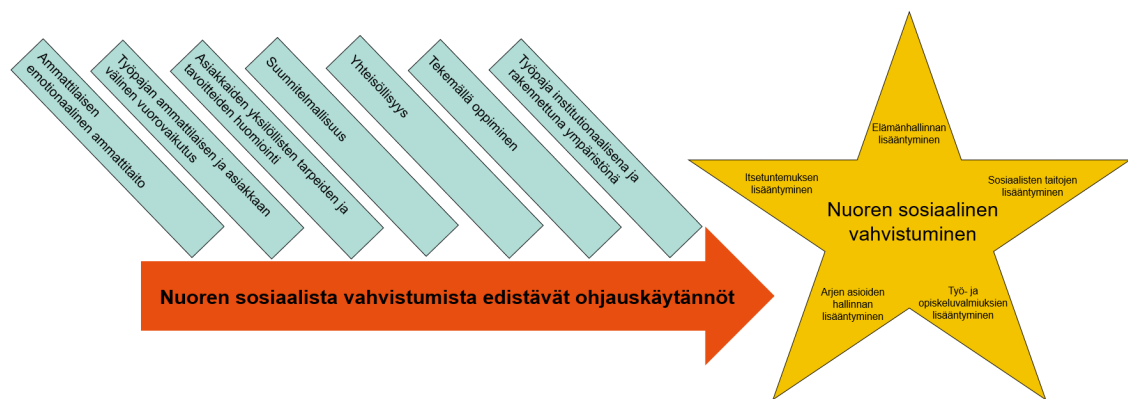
Ammattilaisen emotionaalinen ammattitaito

Työpajan ammattilaisen ja asiakkaan välinen vuorovaikutus

Asiakkaiden yksilöllisten tarpeiden ja tavoitteiden huomiointi

Suunnitelmallisuus

Yhteisöllisyys

Tekemällä oppiminen

Työpaja institutionaalisena ja rakennettuna ympäristönä

Nuoren sosiaalista vahvistumista edistävät ohjauskäytännöt

Elämänhallinnan lisääntyminen

Itsetuntemuksen lisääntyminen

Sosiaalisten taitojen lisääntyminen

Nuoren sosiaalinen vahvistuminen

Arjen asioiden hallinnan lisääntyminen

Työ- ja opiskeluvalmiuksien lisääntyminen